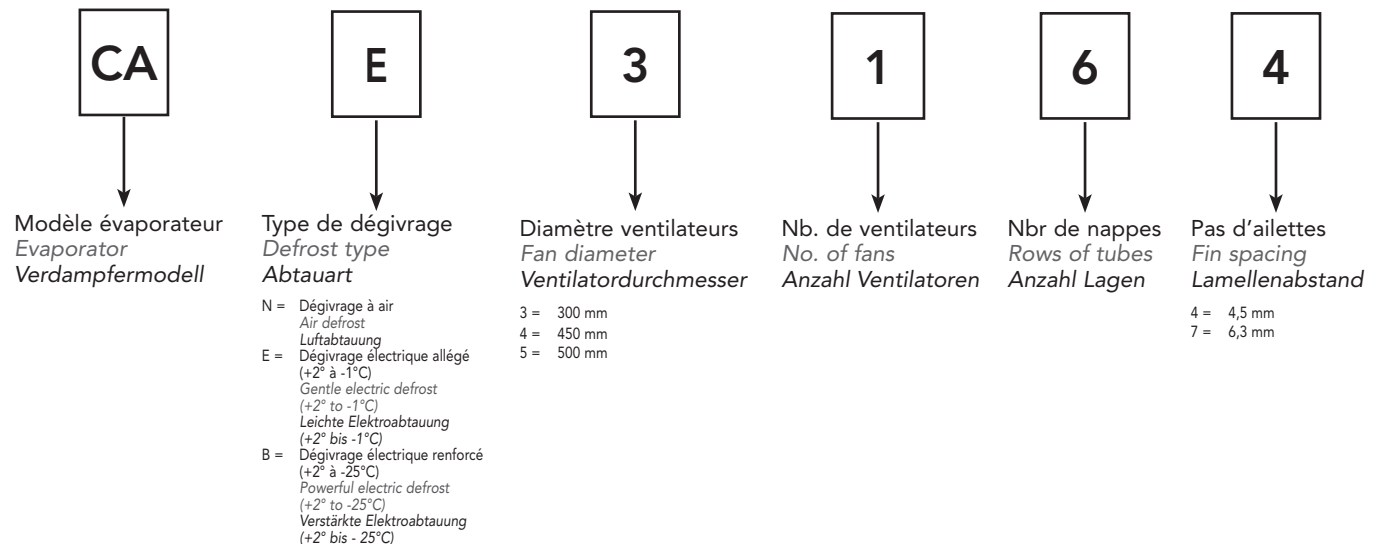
CA

Modèle évaporateur
*Evaporator*
*Verdampfermodell*

E

Type de dégivrage
*Defrost type*
*Abtauart*

N = Dégivrage à air
*Air defrost*
*Luftabtauung*
E = Dégivrage électrique allégé (+2° à -1°C)
*Gentle electric defrost (+2° to -1°C)*
*Leichte Elektroabtauung (+2° bis -1°C)*
B = Dégivrage électrique renforcé (+2° à -25°C)
*Powerful electric defrost (+2° to -25°C)*
*Verstärkte Elektroabtauung (+2° bis - 25°C)*

3

Diamètre ventilateurs
*Fan diameter*
*Ventilatordurchmesser*

3 = 300 mm
4 = 450 mm
5 = 500 mm

1

Nb. de ventilateurs
*No. of fans*
*Anzahl Ventilatoren*

6

Nbr de nappes
*Rows of tubes*
*Anzahl Lagen*

4

Pas d'ailettes
*Fin spacing*
*Lamellenabstand*

4 = 4,5 mm
7 = 6,3 mm